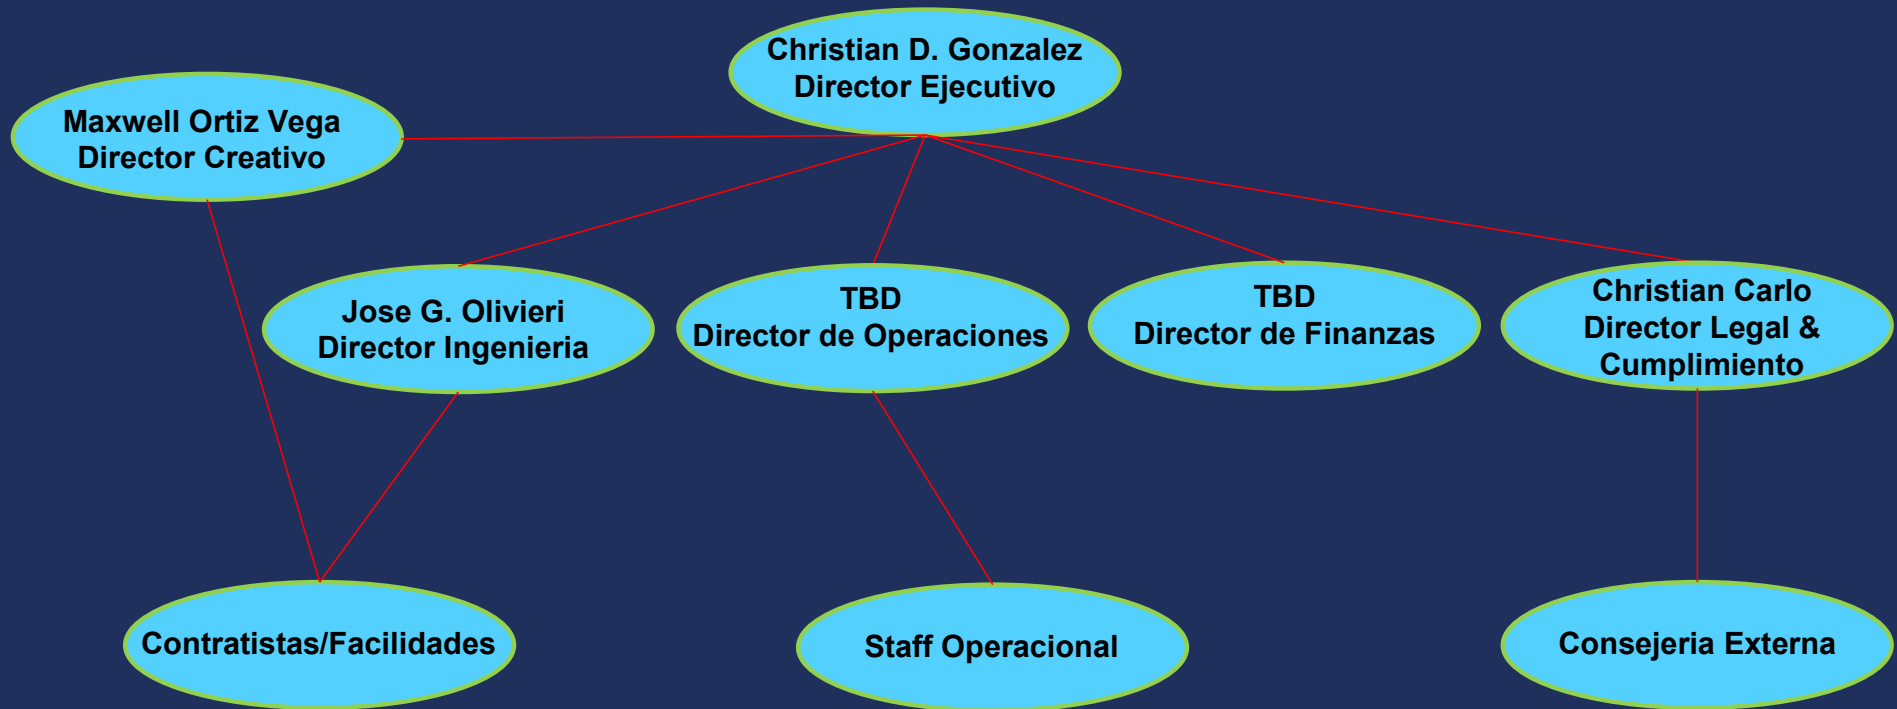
Christian D. Gonzalez
Director Ejecutivo

Maxwell Ortiz Vega
Director Creativo

Jose G. Olivieri
Director Ingenieria

TBD
Director de Operaciones

TBD
Director de Finanzas

Christian Carlo
Director Legal & Cumplimiento

Contratistas/Facilidades

Staff Operacional

Consejeria Externa